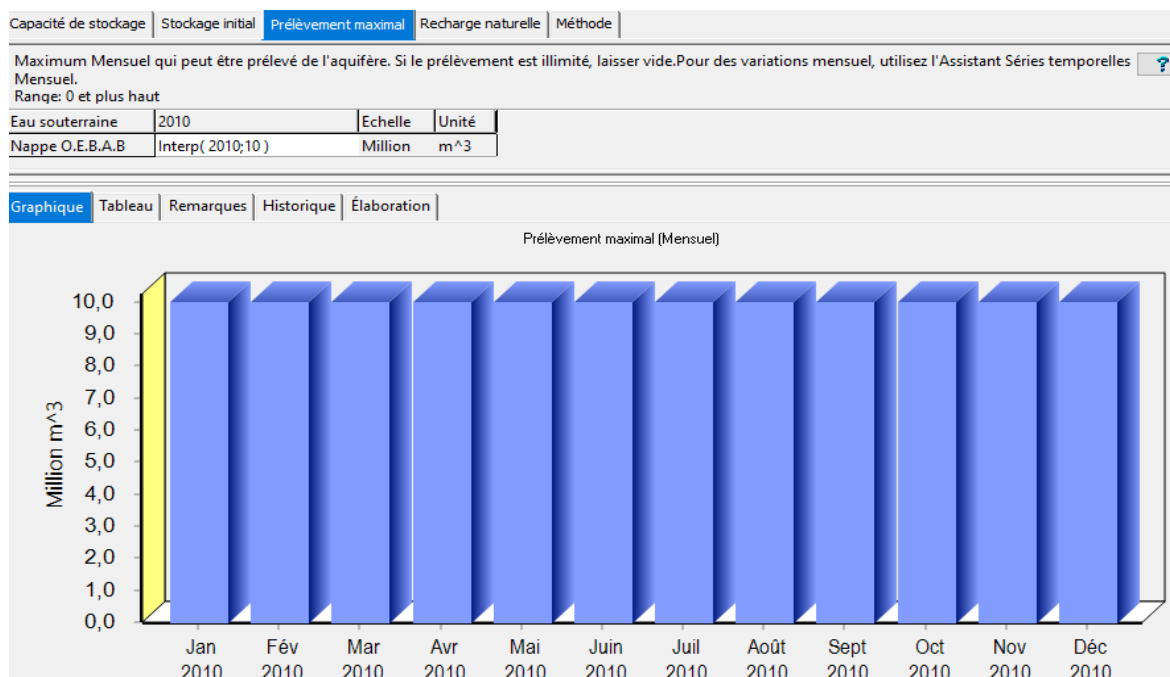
Capacité de stockage | Stockage initial | Prélèvement maximal | Recharge naturelle | Méthode

Maximum Mensuel qui peut être prélevé de l'aquifère. Si le prélèvement est illimité, laisser vide.Pour des variations mensuel, utilisez l'Assistant Séries temporelles Mensuel.
Range: 0 et plus haut

?

| Eau souterraine | 2010 | Echelle | Unité |
|---|---|---|---|
| Nappe O.E.B.A.B | Interp( 2010;10 ) | Million | m^3 |

Graphique | Tableau | Remarques | Historique | Élaboration

Prélèvement maximal (Mensuel)

Million m^3

10,0
9,0
8,0
7,0
6,0
5,0
4,0
3,0
2,0
1,0
0,0

Jan 2010 | Fév 2010 | Mar 2010 | Avr 2010 | Mai 2010 | Juin 2010 | Juil 2010 | Août 2010 | Sept 2010 | Oct 2010 | Nov 2010 | Déc 2010